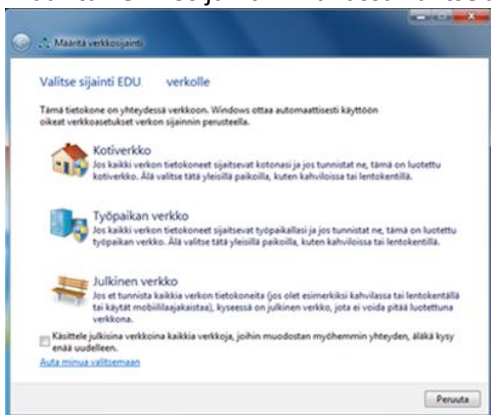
Määritä verkkosijainti

Valitse sijainti EDU verkolle

Tämä tietokone on yhteydessä verkkoon. Windows ottaa automaattisesti käyttöön oikeat verkkoasetukset verkon sijainnin perusteella.

Kotiverkko
Jos kaikki verkon tietokoneet sijaitsevat kotonasi ja jos tunnistat ne, tämä on luotettu kotiverkko. Älä valitse tätä yleisillä paikoilla, kuten kahviloissa tai lentokentillä.

Työpaikan verkko
Jos kaikki verkon tietokoneet sijaitsevat työpaikallasi ja jos tunnistat ne, tämä on luotettu työpaikan verkko. Älä valitse tätä yleisillä paikoilla, kuten kahviloissa tai lentokentillä.

Julkinen verkko
Jos et tunnista kaikkia verkon tietokoneita (jos olet esimerkiksi kahvilassa tai lentokentällä tai käytät mobiililaajakaistaa), kyseessä on julkinen verkko, jota ei voida pitää luotettuna verkkona.

Käsittele julkisina verkkoina kaikkia verkkoja, joihin muodostan myöhemmin yhteyden, äläkä kysy enää uudelleen.

Auta minua valitsemaan

Peruuta